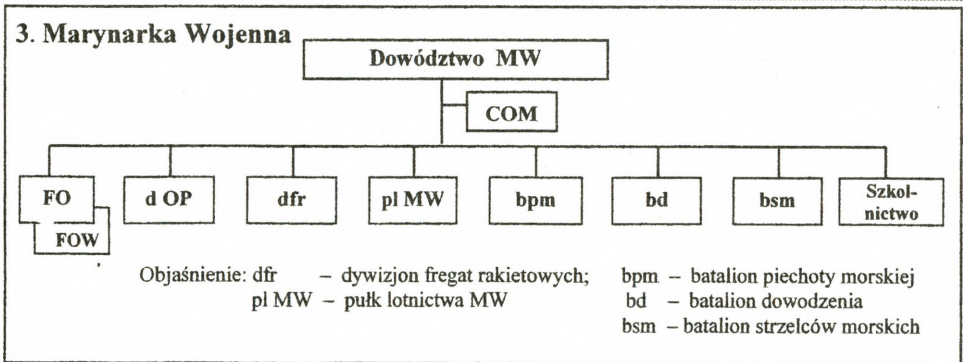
3. Marynarka Wojenna

Dowództwo MW

COM

FO

FOW

d OP

dfr

pl MW

bpm

bd

bsm

Szkolnictwo

Objaśnienie: dfr – dywizjon fregat rakietowych; pl MW – pułk lotnictwa MW

bpm – batalion piechoty morskiej
bd – batalion dowodzenia
bsm – batalion strzelców morskich